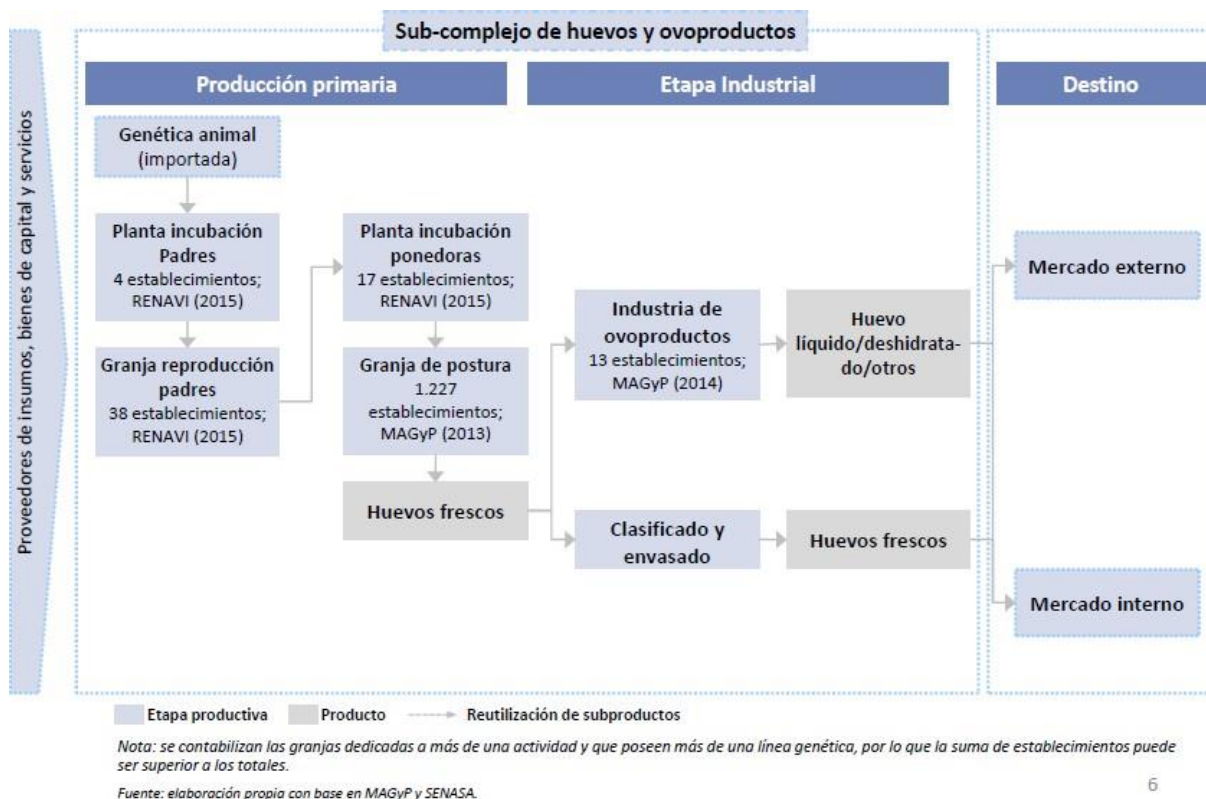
Proveedores de insumos, bienes de capital y servicios

Sub-complejo de huevos y ovoproductos

Producción primaria

Etapa Industrial

Destino

Genética animal (importada)

Planta incubación Padres
4 establecimientos; RENAVI (2015)

Granja reproducción padres
38 establecimientos; RENAVI (2015)

Planta incubación ponedoras
17 establecimientos; RENAVI (2015)

Granja de postura
1.227 establecimientos; MAGyP (2013)

Huevos frescos

Industria de ovoproductos
13 establecimientos; MAGyP (2014)

Huevo líquido/deshidratado/otros

Clasificado y envasado

Huevos frescos

Mercado externo

Mercado interno

Etapa productiva   Producto   Reutilización de subproductos

Nota: se contabilizan las granjas dedicadas a más de una actividad y que poseen más de una línea genética, por lo que la suma de establecimientos puede ser superior a los totales.

Fuente: elaboración propia con base en MAGyP y SENASA.

6